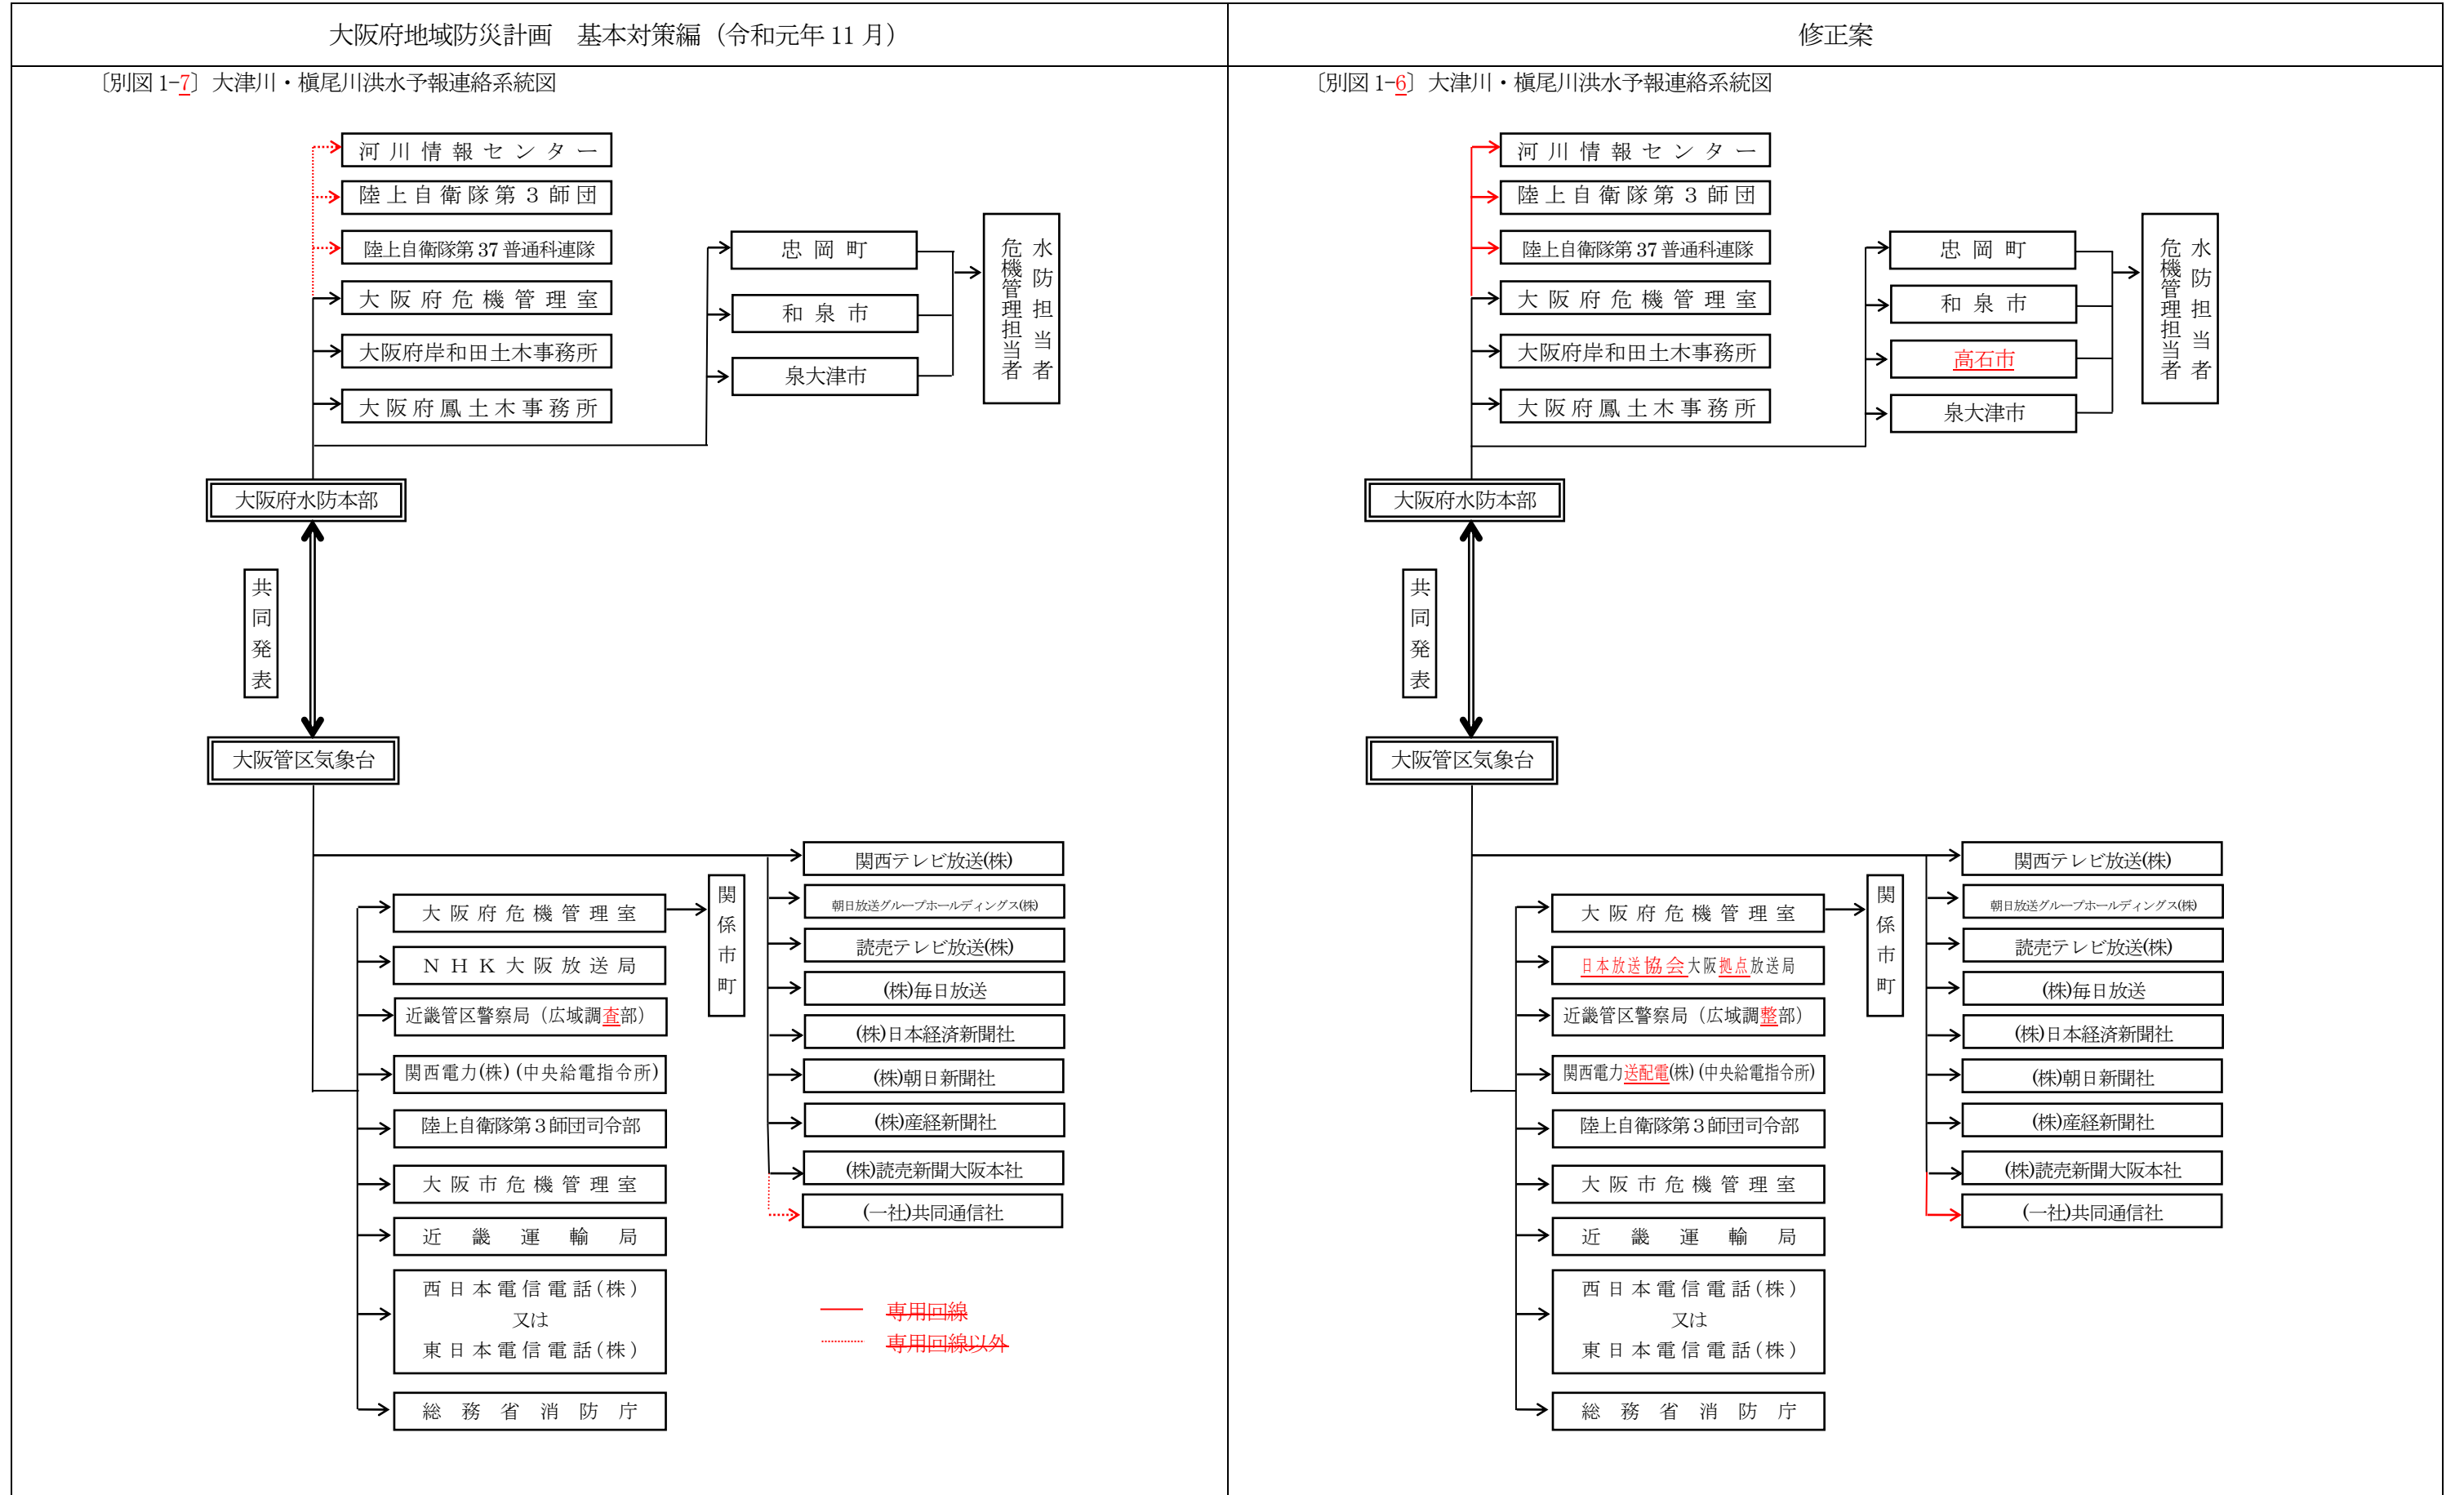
| 大阪府地域防災計画　基本対策編（令和元年 11 月） | 修正案 |
|---|---|

〔別図 1-7〕大津川・槇尾川洪水予報連絡系統図

河川情報センター
陸上自衛隊第３師団
陸上自衛隊第 37 普通科連隊
大阪府危機管理室
大阪府岸和田土木事務所
大阪府鳳土木事務所

忠岡町
和泉市
泉大津市

水防担当者
危機管理担当者

大阪府水防本部

共同発表

大阪管区気象台

大阪府危機管理室
ＮＨＫ大阪放送局
近畿管区警察局（広域調査部）
関西電力(株)（中央給電指令所）
陸上自衛隊第３師団司令部
大阪市危機管理室
近畿運輸局
西日本電信電話(株)
又は
東日本電信電話(株)
総務省消防庁

関係市町

関西テレビ放送(株)
朝日放送グループホールディングス(株)
読売テレビ放送(株)
(株)毎日放送
(株)日本経済新聞社
(株)朝日新聞社
(株)産経新聞社
(株)読売新聞大阪本社
(一社)共同通信社

専用回線
専用回線以外

〔別図 1-6〕大津川・槇尾川洪水予報連絡系統図

河川情報センター
陸上自衛隊第３師団
陸上自衛隊第 37 普通科連隊
大阪府危機管理室
大阪府岸和田土木事務所
大阪府鳳土木事務所

忠岡町
和泉市
高石市
泉大津市

水防担当者
危機管理担当者

大阪府水防本部

共同発表

大阪管区気象台

大阪府危機管理室
日本放送協会大阪拠点放送局
近畿管区警察局（広域調整部）
関西電力送配電(株)（中央給電指令所）
陸上自衛隊第３師団司令部
大阪市危機管理室
近畿運輸局
西日本電信電話(株)
又は
東日本電信電話(株)
総務省消防庁

関係市町

関西テレビ放送(株)
朝日放送グループホールディングス(株)
読売テレビ放送(株)
(株)毎日放送
(株)日本経済新聞社
(株)朝日新聞社
(株)産経新聞社
(株)読売新聞大阪本社
(一社)共同通信社